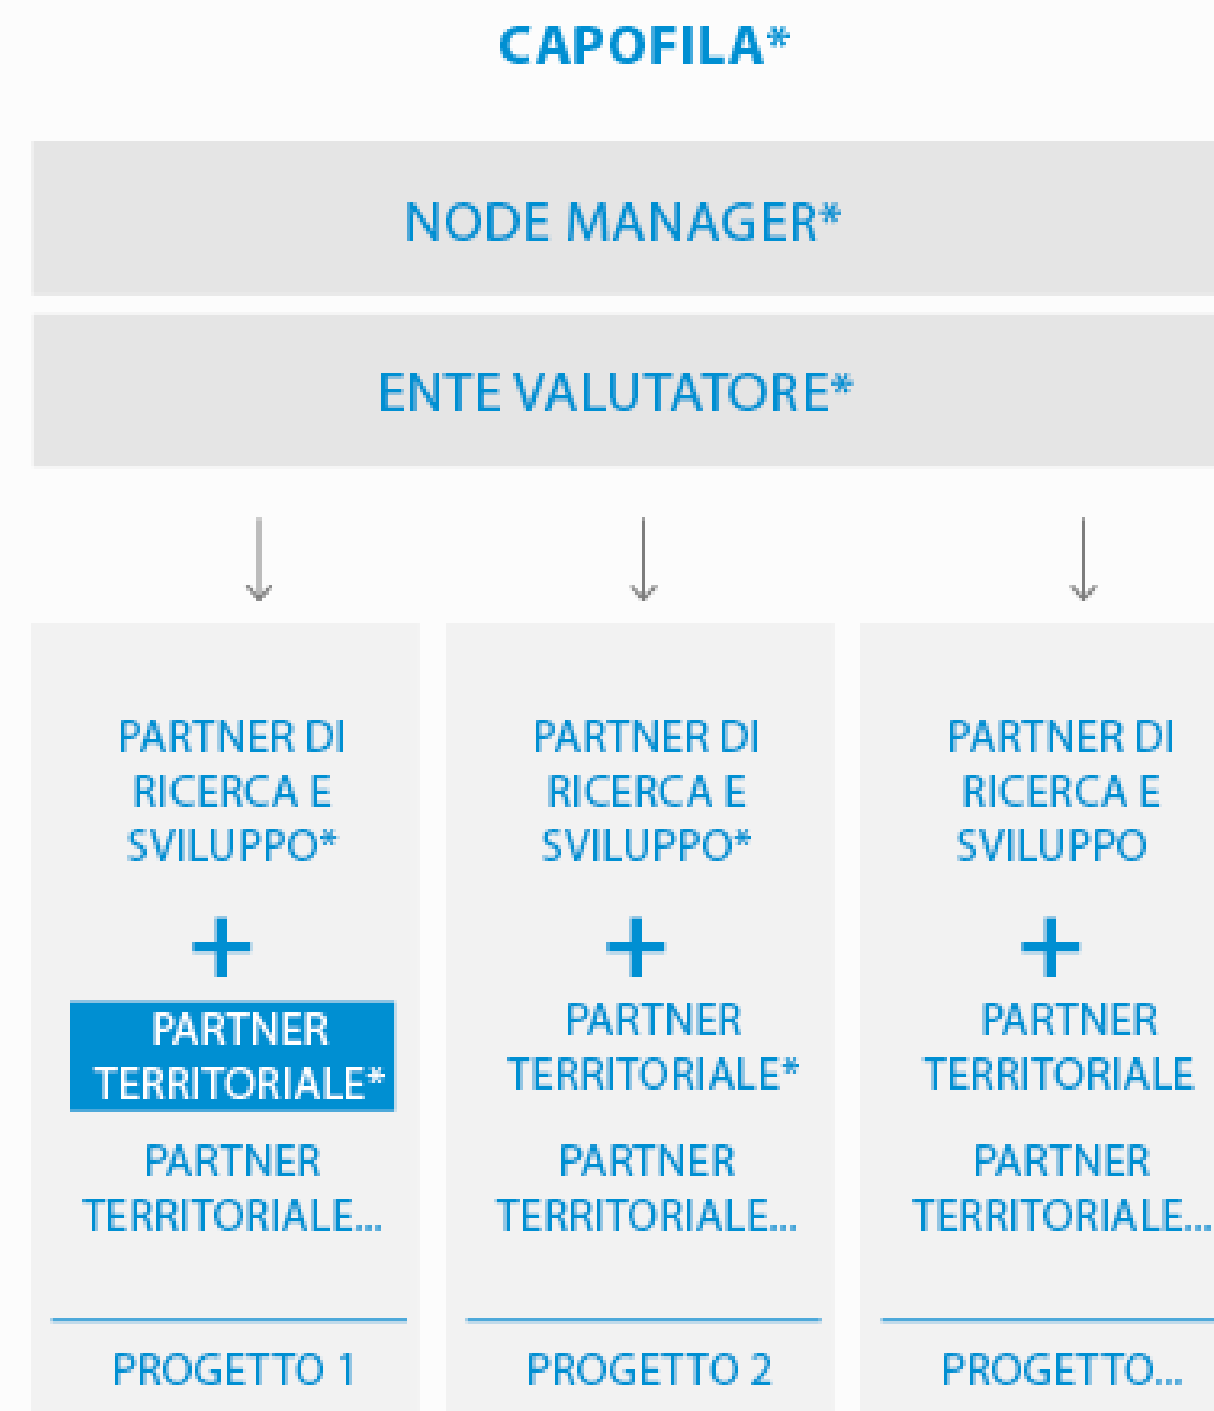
CAPOFILA*

NODE MANAGER*

ENTE VALUTATORE*

PARTNER DI RICERCA E SVILUPPO*

+

PARTNER TERRITORIALE*

PARTNER TERRITORIALE...

PROGETTO 1

PARTNER DI RICERCA E SVILUPPO*

+

PARTNER TERRITORIALE*

PARTNER TERRITORIALE...

PROGETTO 2

PARTNER DI RICERCA E SVILUPPO

+

PARTNER TERRITORIALE

PARTNER TERRITORIALE...

PROGETTO...